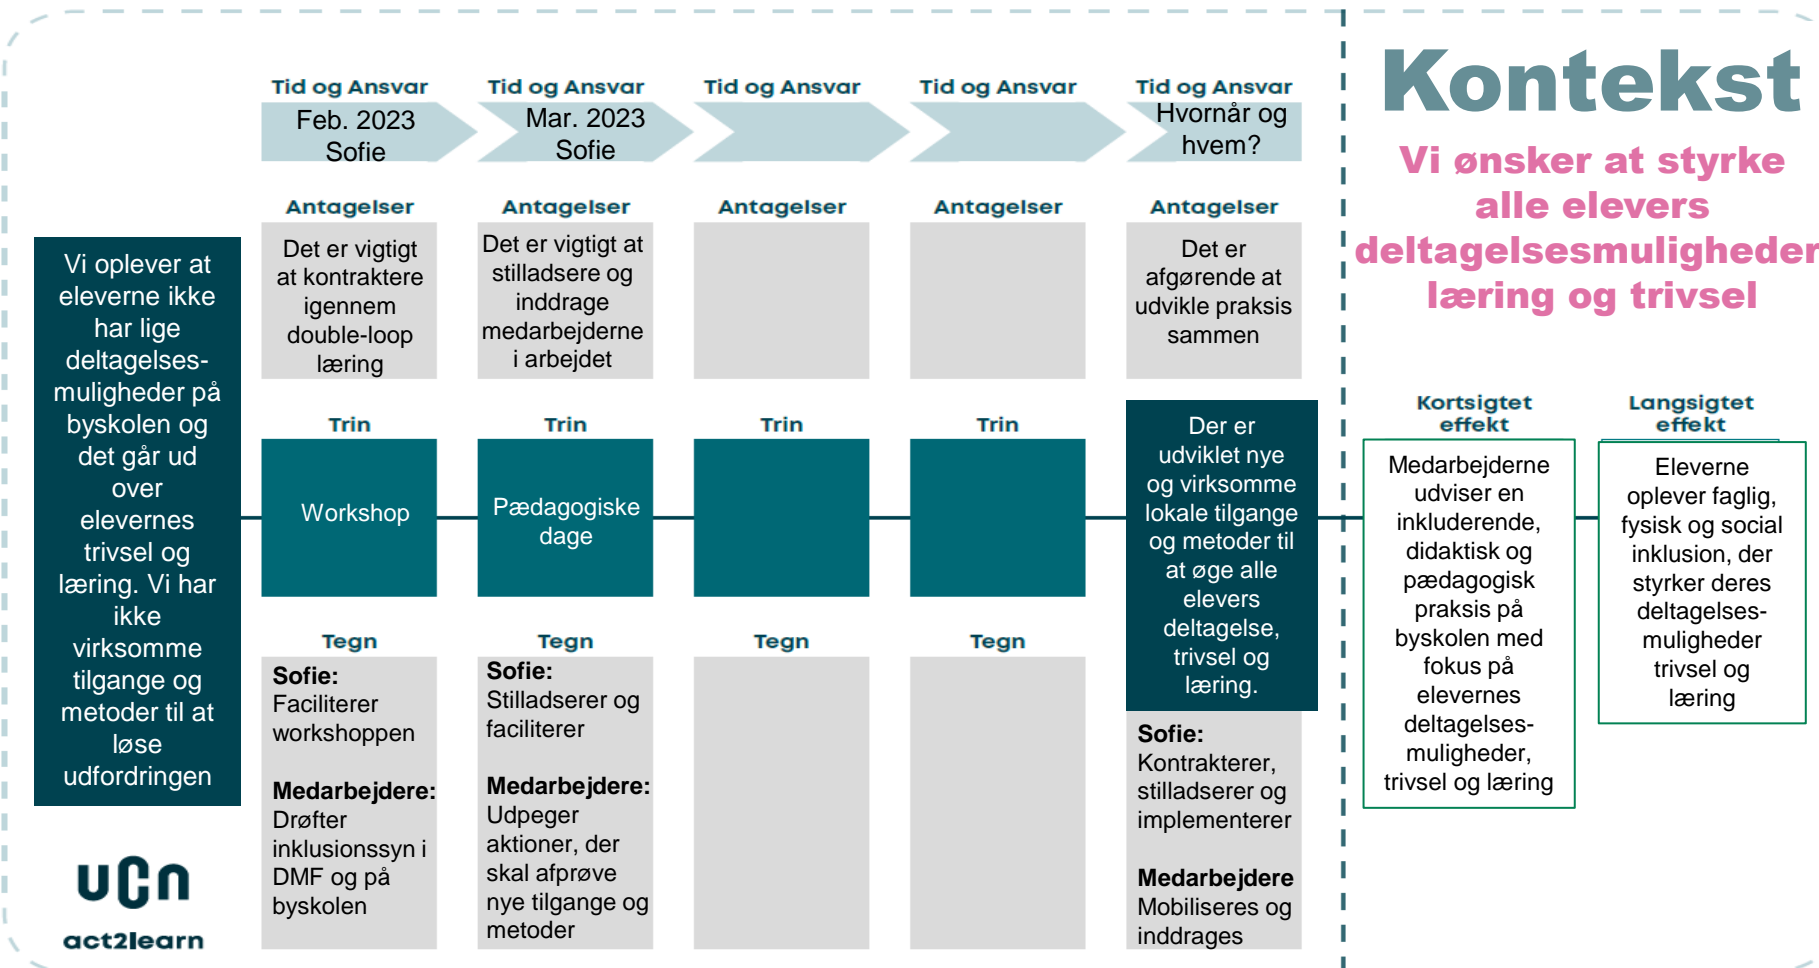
Vi oplever at eleverne ikke har lige deltagelsesmuligheder på byskolen og det går ud over elevernes trivsel og læring. Vi har ikke virksomme tilgange og metoder til at løse udfordringen

ucn
act2learn

Tid og Ansvar
Feb. 2023
Sofie

Antagelser
Det er vigtigt at kontraktere igennem double-loop læring

Trin
Workshop

Tegn
**Sofie:**
Faciliterer workshoppen

**Medarbejdere:**
Drøfter inklusionssyn i DMF og på byskolen

Tid og Ansvar
Mar. 2023
Sofie

Antagelser
Det er vigtigt at stilladsere og inddrage medarbejderne i arbejdet

Trin
Pædagogiske dage

Tegn
**Sofie:**
Stilladserer og faciliterer

**Medarbejdere:**
Udpeger aktioner, der skal afprøve nye tilgange og metoder

Tid og Ansvar

Antagelser

Trin

Tegn

Tid og Ansvar

Antagelser

Trin

Tegn

Tid og Ansvar
Hvornår og hvem?

Antagelser
Det er afgørende at udvikle praksis sammen

Der er udviklet nye og virksomme lokale tilgange og metoder til at øge alle elevers deltagelse, trivsel og læring.

**Sofie:**
Kontrakterer, stilladserer og implementerer

**Medarbejdere**
Mobiliseres og inddrages

Kontekst

Vi ønsker at styrke alle elevers deltagelsesmuligheder læring og trivsel

Kortsigtet effekt
Medarbejderne udviser en inkluderende, didaktisk og pædagogisk praksis på byskolen med fokus på elevernes deltagelsesmuligheder, trivsel og læring

Langsigtet effekt
Eleverne oplever faglig, fysisk og social inklusion, der styrker deres deltagelsesmuligheder trivsel og læring